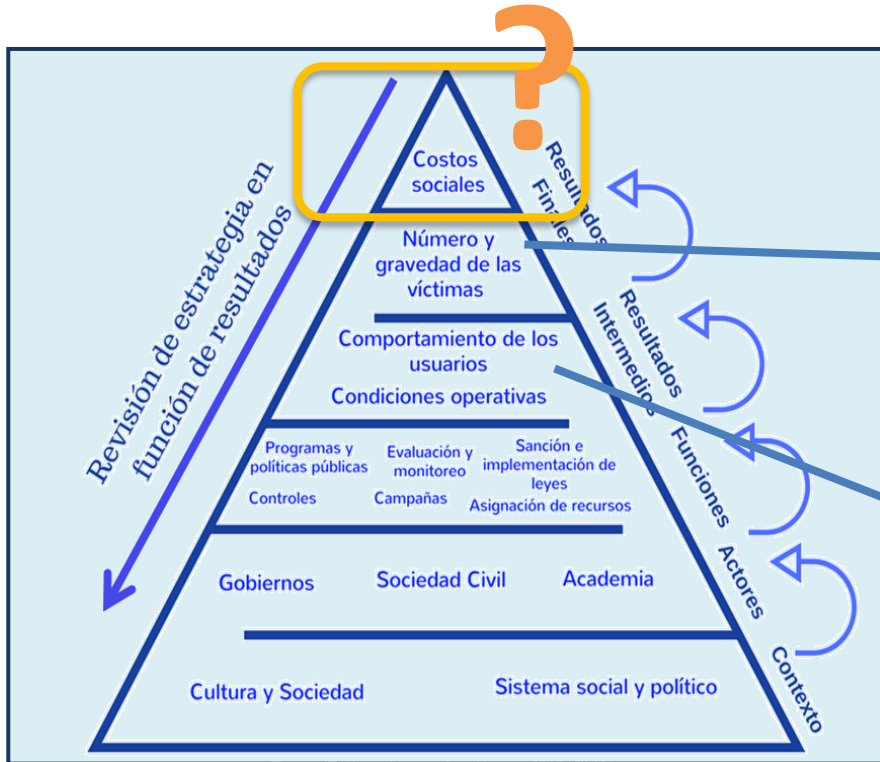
?

Revisión de estrategia en función de resultados

Costos sociales

Resultados Finales

Número y gravedad de las víctimas

Resultados Intermedios

Comportamiento de los usuarios

Condiciones operativas

Programas y políticas públicas

Evaluación y monitoreo

Sanción e implementación de leyes

Controles

Campañas

Asignación de recursos

Funciones

Gobiernos

Sociedad Civil

Academia

Actores

Cultura y Sociedad

Sistema social y político

Contexto